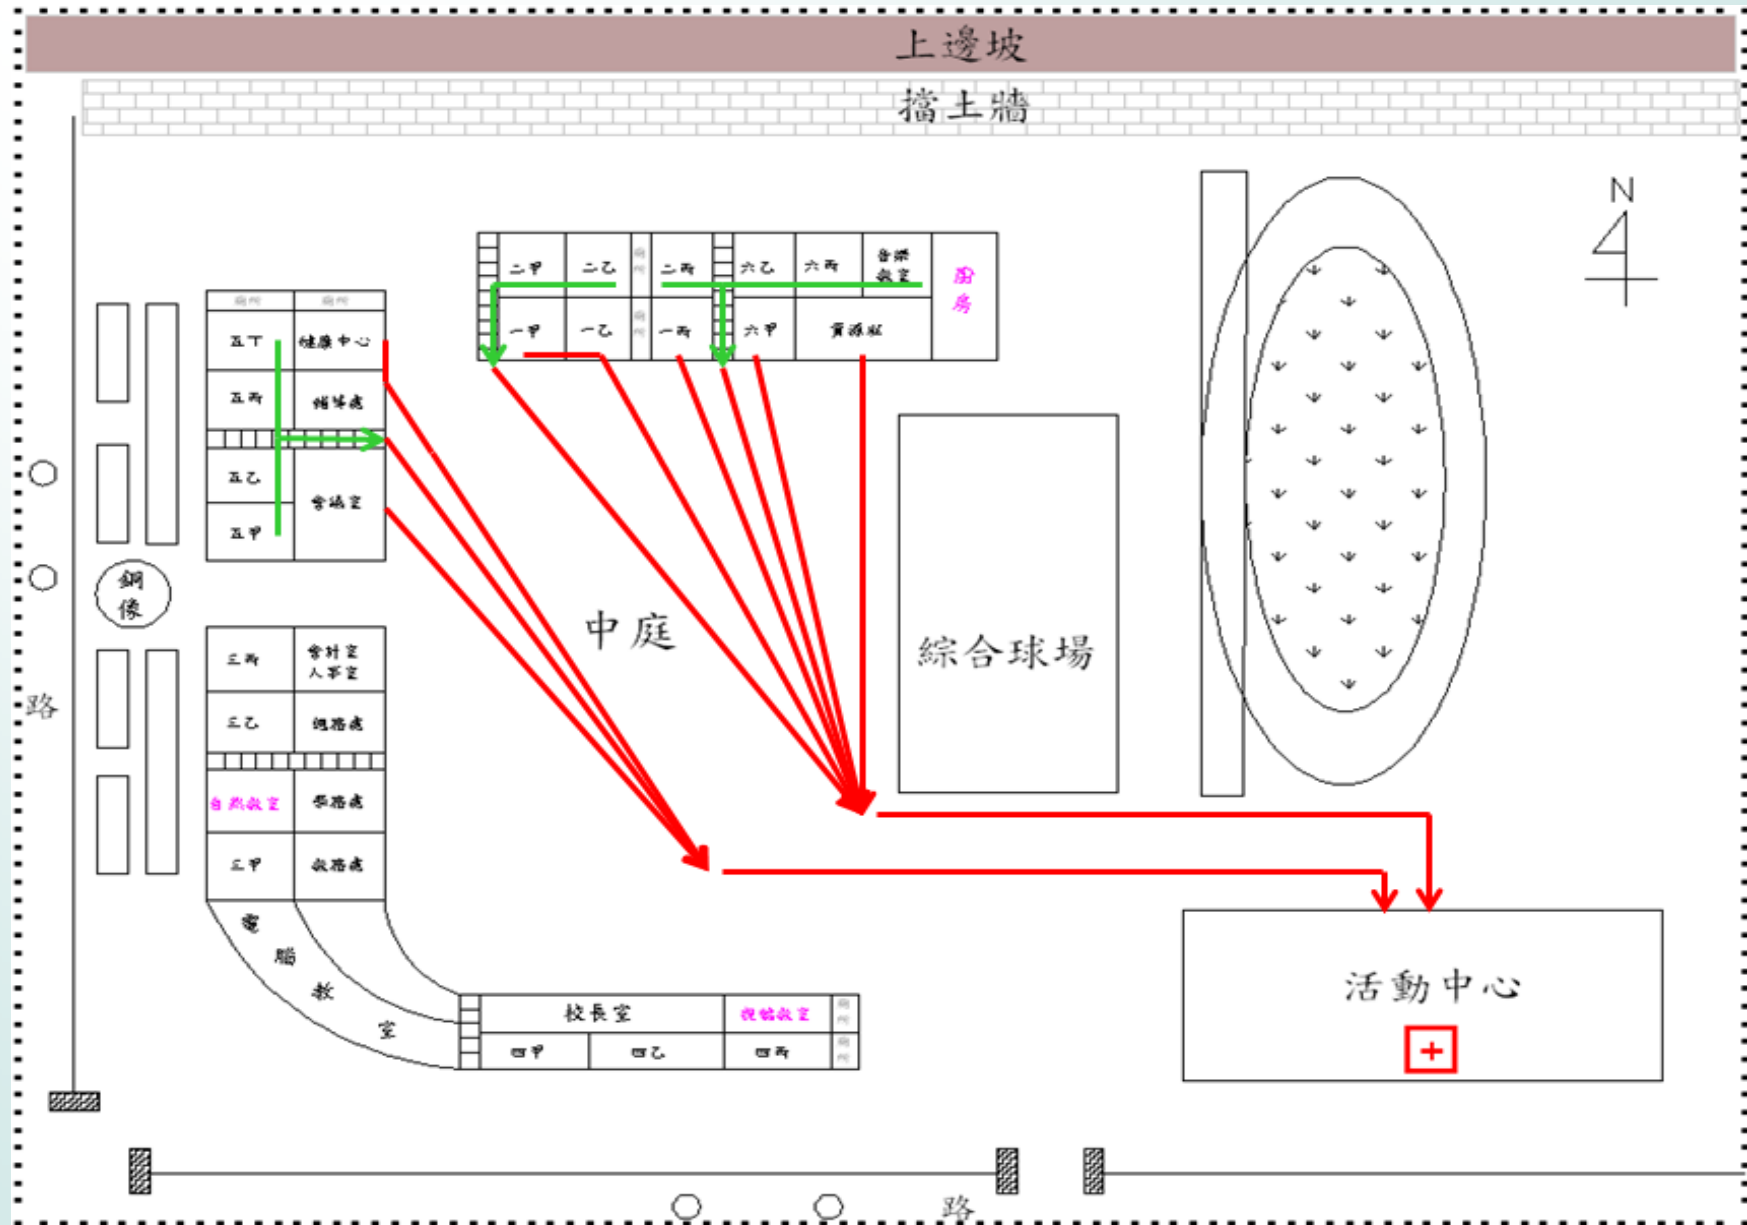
上邊坡

擋土牆

N

二甲 二乙 二丙 六乙 六丙 音樂教室 廚房

一甲 一乙 一丙 六甲 資源班

廁所 廁所

五丁 健康中心

五丙 輔導處

五乙 會議室

五甲

銅像

路

中庭

綜合球場

三丙 會計室 人事室

三乙 總務處

自然教室 學務處

三甲 教務處

電腦教室

校長室 視聽教室

四甲 四乙 四丙

活動中心

+

路